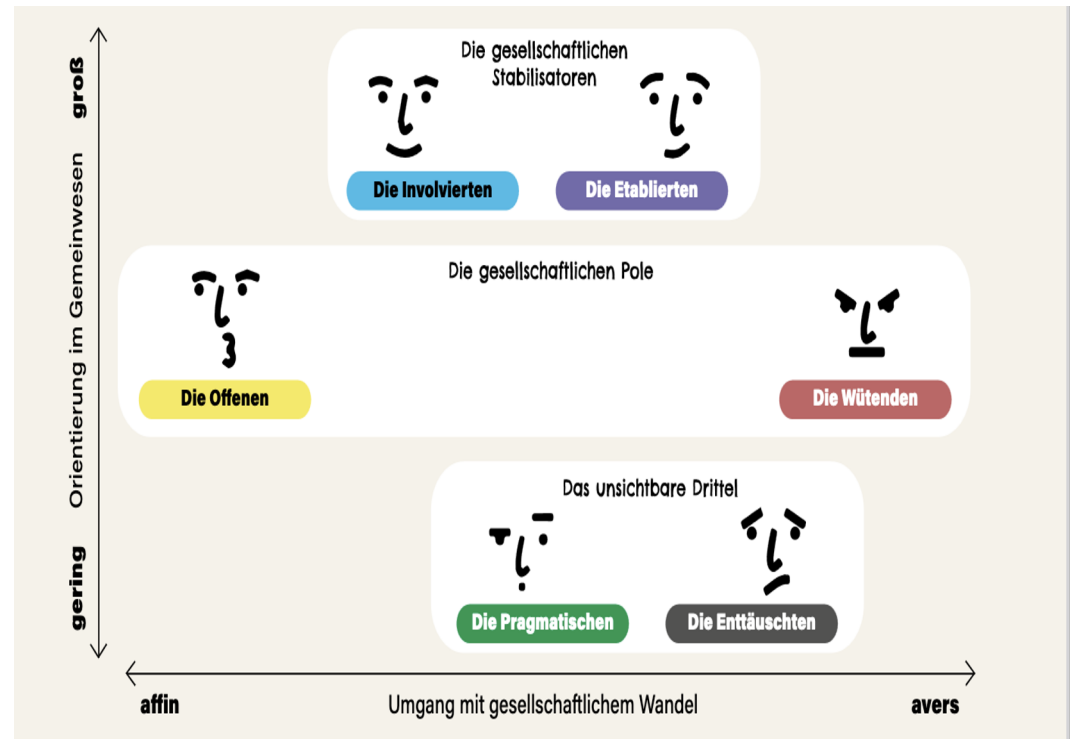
groß

Orientierung im Gemeinwesen

gering

Die gesellschaftlichen Stabilisatoren

Die Involvierten

Die Etablierten

Die gesellschaftlichen Pole

Die Offenen

Die Wütenden

Das unsichtbare Drittel

Die Pragmatischen

Die Enttäuschten

affin

Umgang mit gesellschaftlichem Wandel

avers